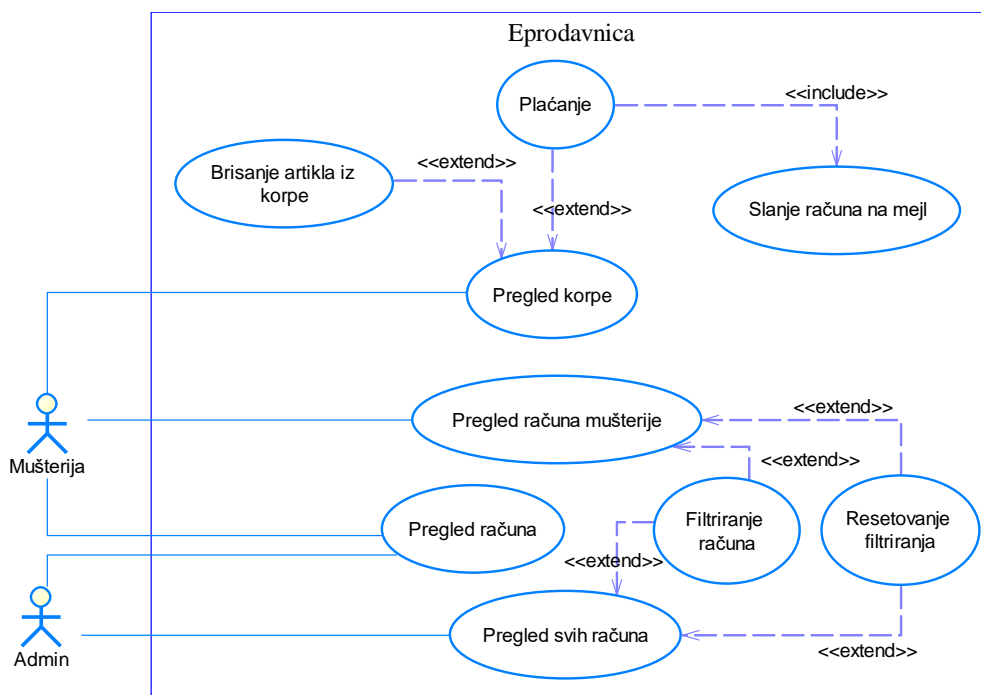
Eprodavnica

Plaćanje

<<include>>

Brisanje artikla iz korpe

<<extend>>

<<extend>>

Slanje računa na mejl

Pregled korpe

Pregled računa mušterije

<<extend>>

<<extend>>

Mušterija

Pregled računa

Filtriranje računa

Resetovanje filtriranja

<<extend>>

Pregled svih računa

Admin

<<extend>>